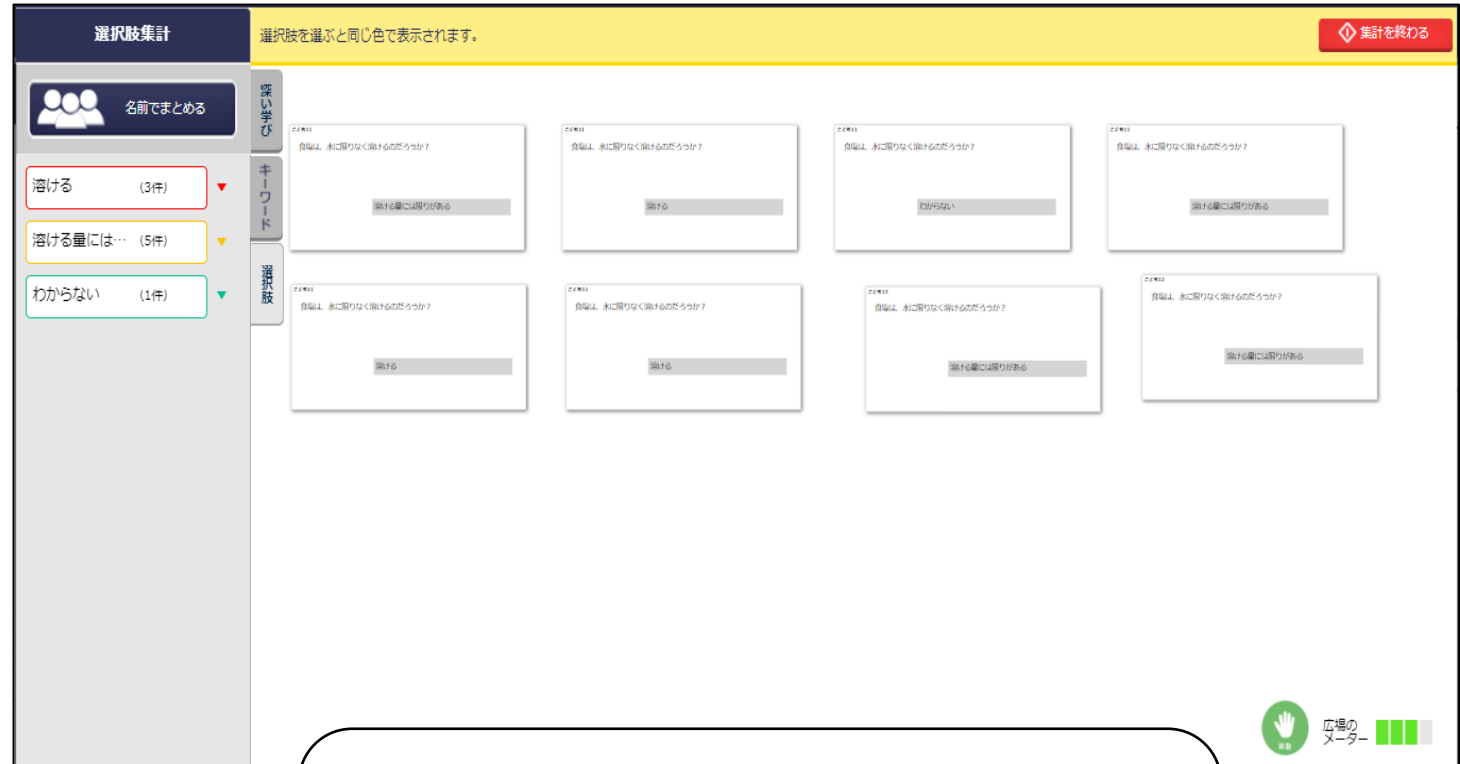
選択肢集計

選択肢を選ぶと同じ色で表示されます。

集計を終わる

名前でまとめる

溶ける (3件)

溶ける量には… (5件)

わからない (1件)

深い学び

キーワード

選択肢

こども11
食塩は、水に限りなく溶けるのだろうか？
溶ける量には限りがある

こども11
食塩は、水に限りなく溶けるのだろうか？
溶ける

こども11
食塩は、水に限りなく溶けるのだろうか？
わからない

こども11
食塩は、水に限りなく溶けるのだろうか？
溶ける量には限りがある

こども11
食塩は、水に限りなく溶けるのだろうか？
溶ける

こども11
食塩は、水に限りなく溶けるのだろうか？
溶ける

こども12
食塩は、水に限りなく溶けるのだろうか？
溶ける量には限りがある

こども12
食塩は、水に限りなく溶けるのだろうか？
溶ける量には限りがある

広場の
メーター